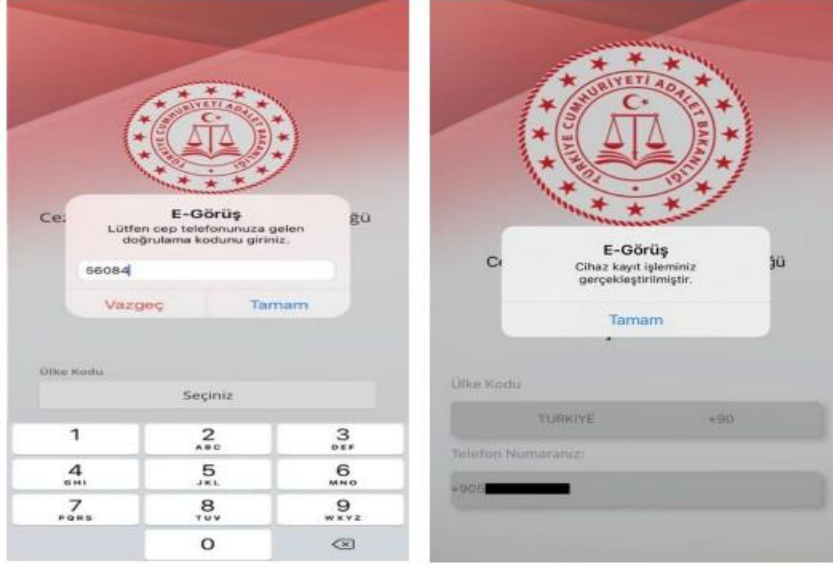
TÜRKİYE CUMHURİYETİ ADALET BAKANLIĞI

Ce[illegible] ğü

E-Görüş
Lütfen cep telefonunuza gelen doğrulama kodunu giriniz.

56084

Vazgeç Tamam

Ülke Kodu

Seçiniz

| 1 | 2 ABC | 3 DEF |
|---|---|---|
| 4 GHI | 5 JKL | 6 MNO |
| 7 PQRS | 8 TUV | 9 WXYZ |
| | 0 | ⌫ |

TÜRKİYE CUMHURİYETİ ADALET BAKANLIĞI

Ce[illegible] ğü

E-Görüş
Cihaz kayıt işleminiz gerçekleştirilmiştir.

Tamam

Ülke Kodu

TURKIYE +90

Telefon Numaranız:

+905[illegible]